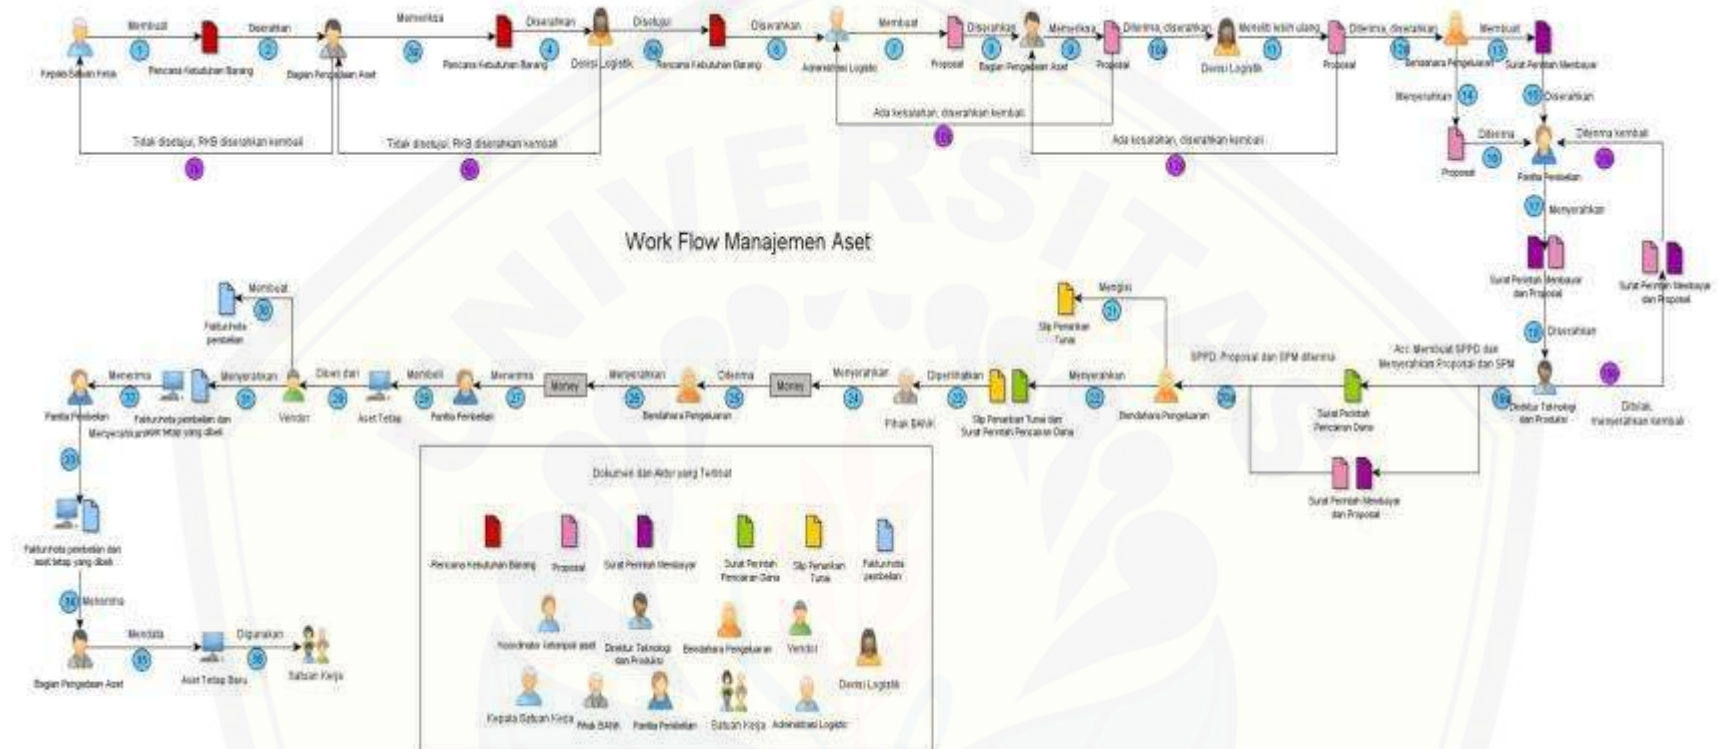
Membuat 1 Diserahkan 2 Memeriksa 3a Diserahkan 4 Disetujui 5a Diserahkan 6 Membuat 7 Diserahkan 8 Memeriksa 9 Diterima, diserahkan 10a Meneliti lebih ulang 11 Diterima, diserahkan 12a Membuat 13

Kepala Satuan Kerja Rencana Kebutuhan Barang Bagian Pengadaan Aset Rencana Kebutuhan Barang Divisi Logistik Rencana Kebutuhan Barang Administrasi Logistik Proposal Bagian Pengadaan Aset Proposal Divisi Logistik Proposal Bendahara Pengeluaran Surat Perintah Membayar

Tidak disetujui, RKB diserahkan kembali 3b

Tidak disetujui, RKB diserahkan kembali 5b

Ada kesalahan, diserahkan kembali 10b

Ada kesalahan, diserahkan kembali 12b

Menyerahkan 14 15 Diserahkan

Proposal Diterima 16 Panitia Pembelian Diterima kembali 19c

17 Menyerahkan

Surat Perintah Membayar dan Proposal

Surat Perintah Membayar dan Proposal

18 Diserahkan

Work Flow Manajemen Aset

Acc. Membuat SPPD dan Menyerahkan Proposal dan SPM

19b Direktur Teknologi dan Produksi 19c Ditolak, menyerahkan kembali

Surat Perintah Pencairan Dana

Surat Perintah Membayar dan Proposal

SPPD, Proposal dan SPM diterima

20a Bendahara Pengeluaran

Mengisi 21 Slip Penarikan Tunai

Menyerahkan 22 Slip Penarikan Tunai dan Surat Perintah Pencairan Dana Dipertukarkan 23 Pihak BANK Menyerahkan 24 Money Diterima 25 Bendahara Pengeluaran Menyerahkan 26 Money Menerima 27 Panitia Pembelian Membeli 28 Aset Tetap Dibeli dari 29 Vendor

Membuat 30 Faktur/nota pembelian

Menyerahkan 31 Faktur/nota pembelian dan Menyerahkan aset tetap yang dibeli Menerima 32 Panitia Pembelian

33 Faktur/nota pembelian dan aset tetap yang dibeli

34 Menerima

Bagian Pengadaan Aset Mendata 35 Aset Tetap Baru Digunakan 36 Satuan Kerja

Dokumen dan Aktor yang Terlibat

Rencana Kebutuhan Barang Proposal Surat Perintah Membayar Surat Perintah Pencairan Dana Slip Penarikan Tunai Faktur/nota pembelian

Koordinator kelompok aset Direktur Teknologi dan Produksi Bendahara Pengeluaran Vendor Divisi Logistik

Kepala Satuan Kerja Pihak BANK Panitia Pembelian Satuan Kerja Administrasi Logistik